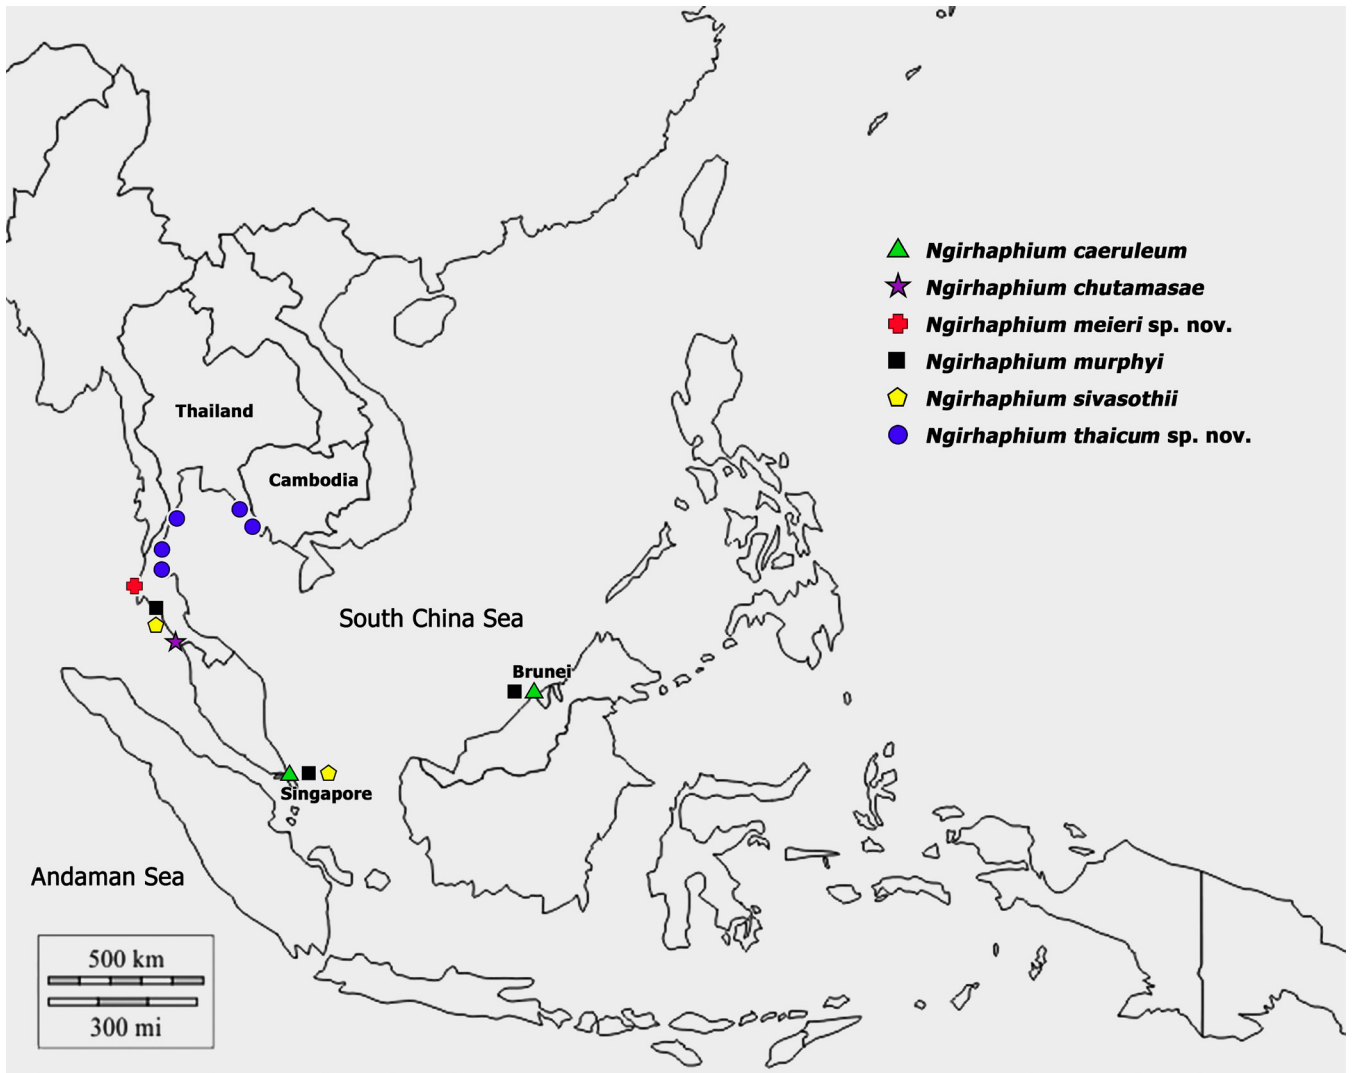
Ngirhaphium caeruleum
Ngirhaphium chutamasae
Ngirhaphium meieri sp. nov.
Ngirhaphium murphyi
Ngirhaphium sivasothii
Ngirhaphium thaicum sp. nov.

Thailand
Cambodia
South China Sea
Brunei
Singapore
Andaman Sea

500 km
300 mi